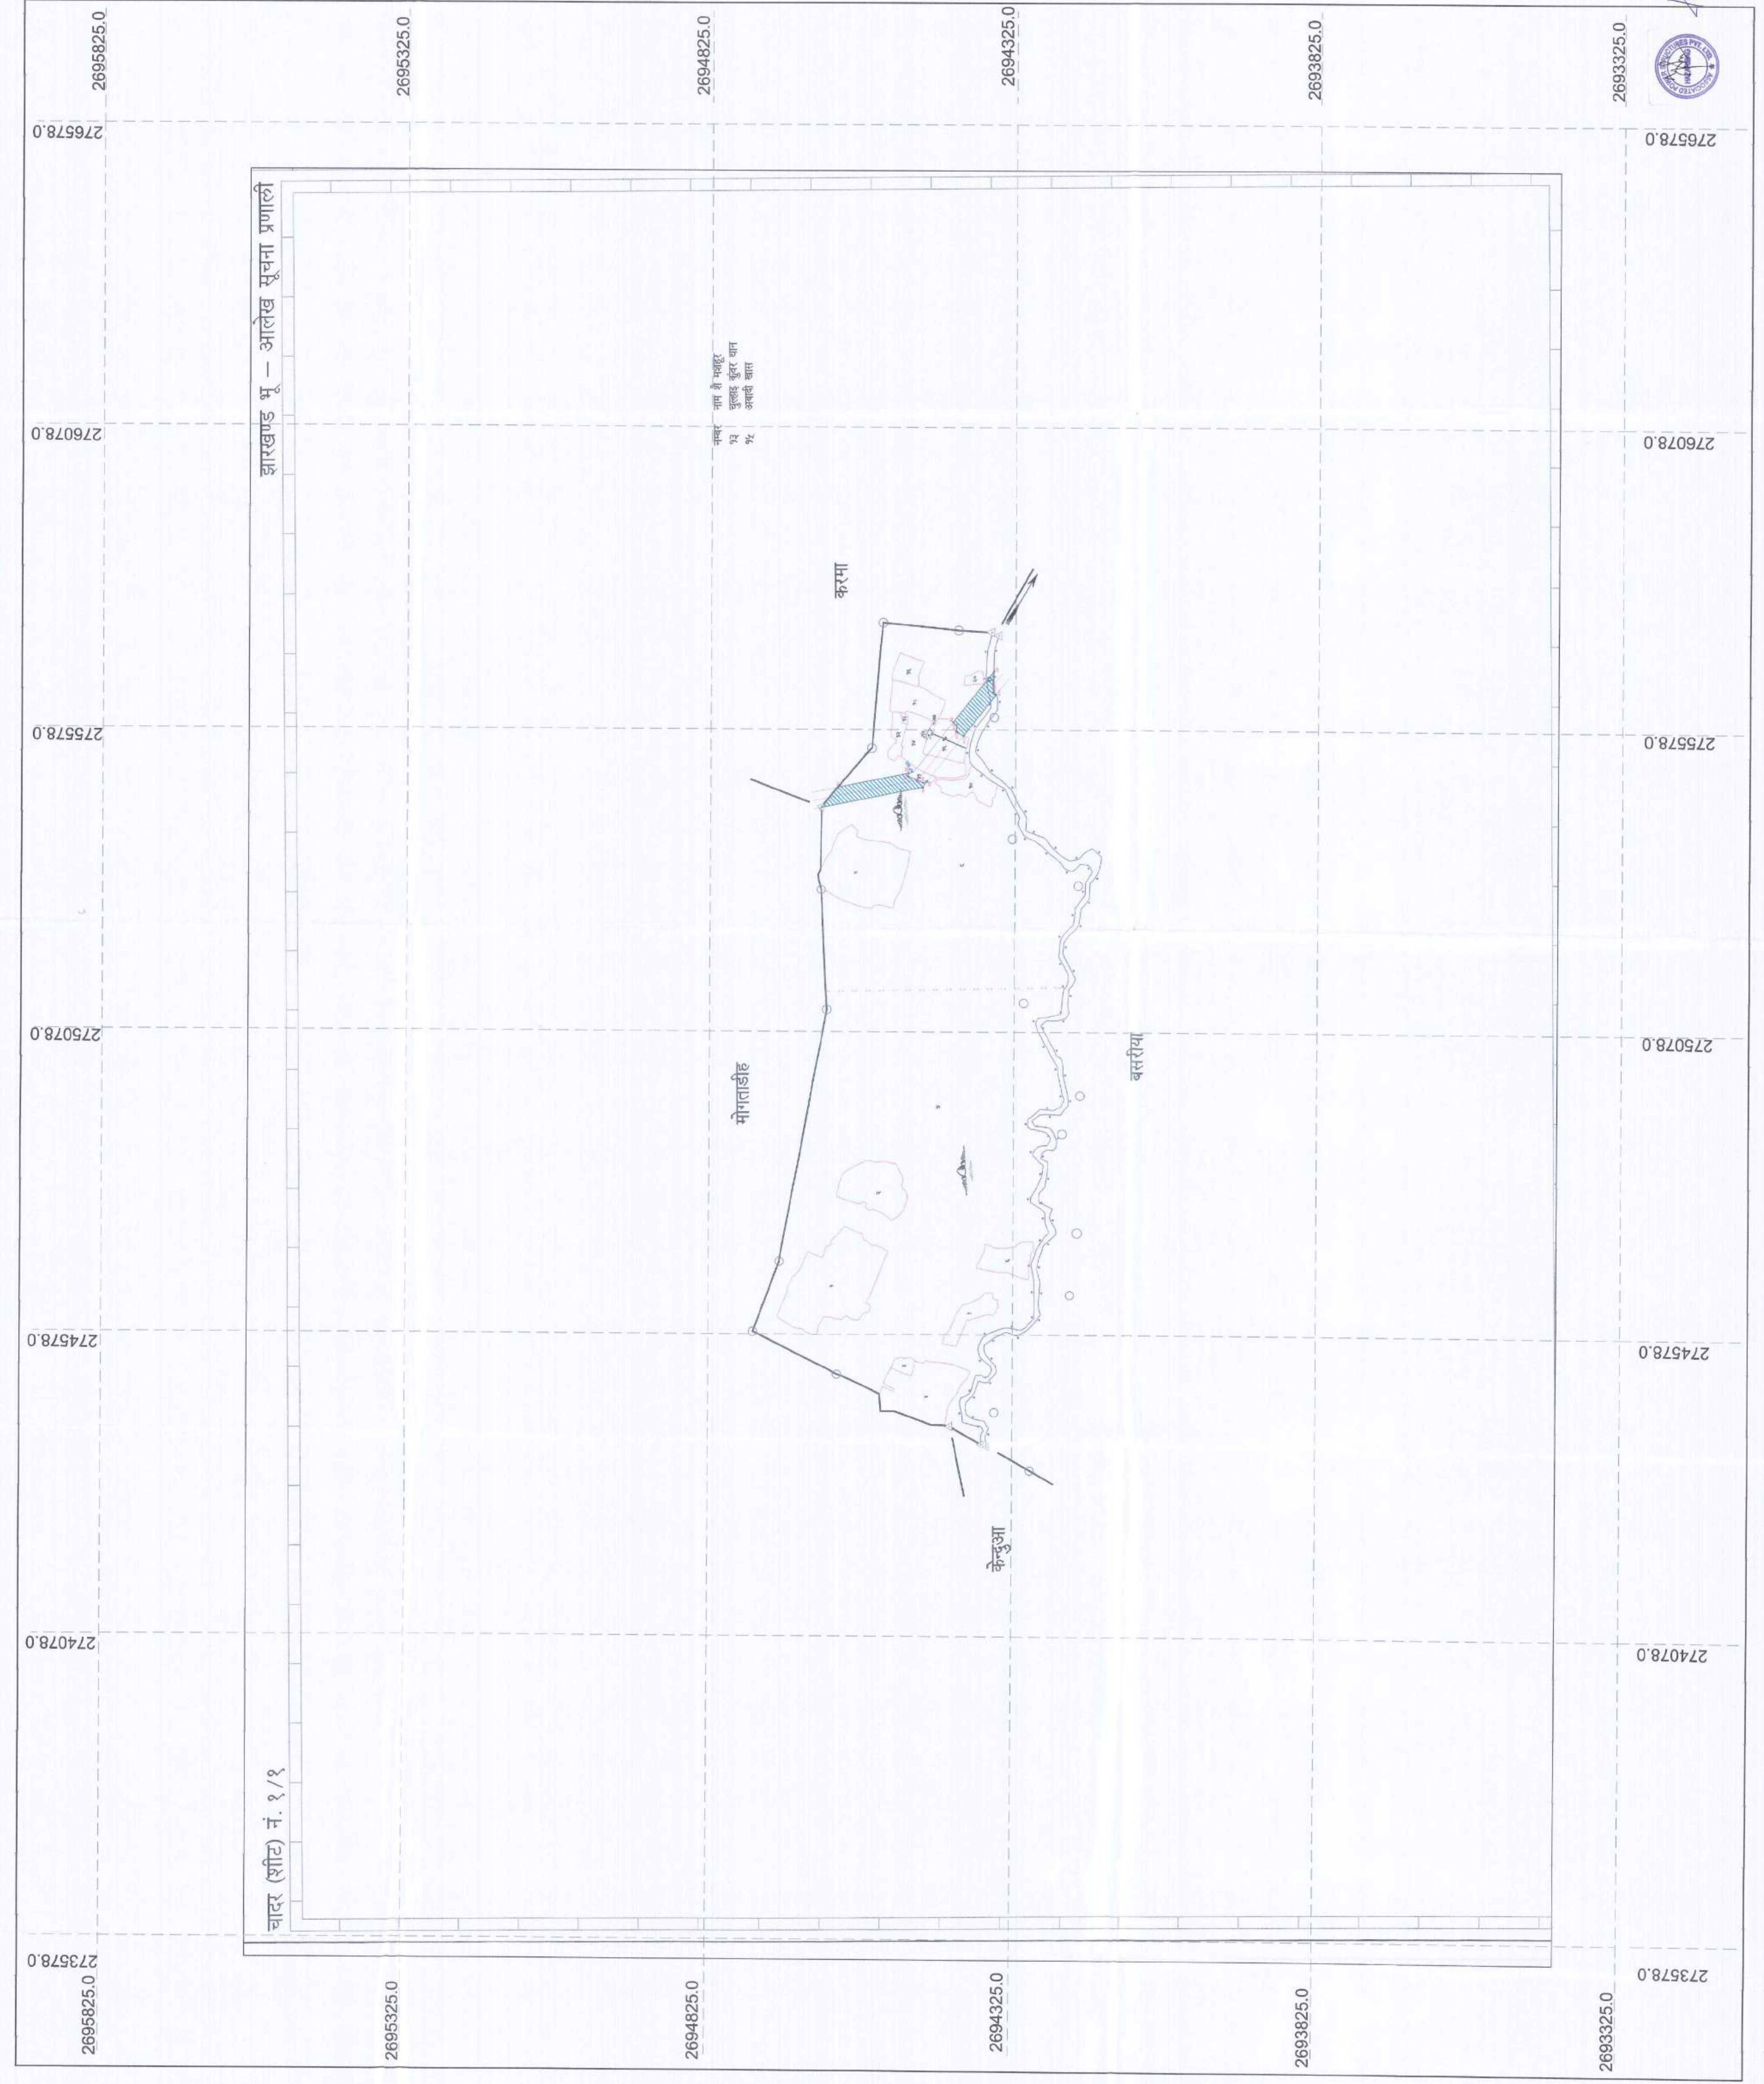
2695825.0
2695325.0
2694825.0
2694325.0
2693825.0
2693325.0

276578.0
276078.0
275578.0
275078.0
274578.0
274078.0
273578.0

झारखण्ड भू — अभिलेख सूचना प्रणाली

नम्बर नाम से मशहूर
१३ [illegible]
१६ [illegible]

करमा

मोगतडीह

बसरीया

केन्दुआ

चादर (शीट) नं. १/१

276578.0
276078.0
275578.0
275078.0
274578.0
274078.0
273578.0

2695825.0
2695325.0
2694825.0
2694325.0
2693825.0
2693325.0

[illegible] PVT. LTD.